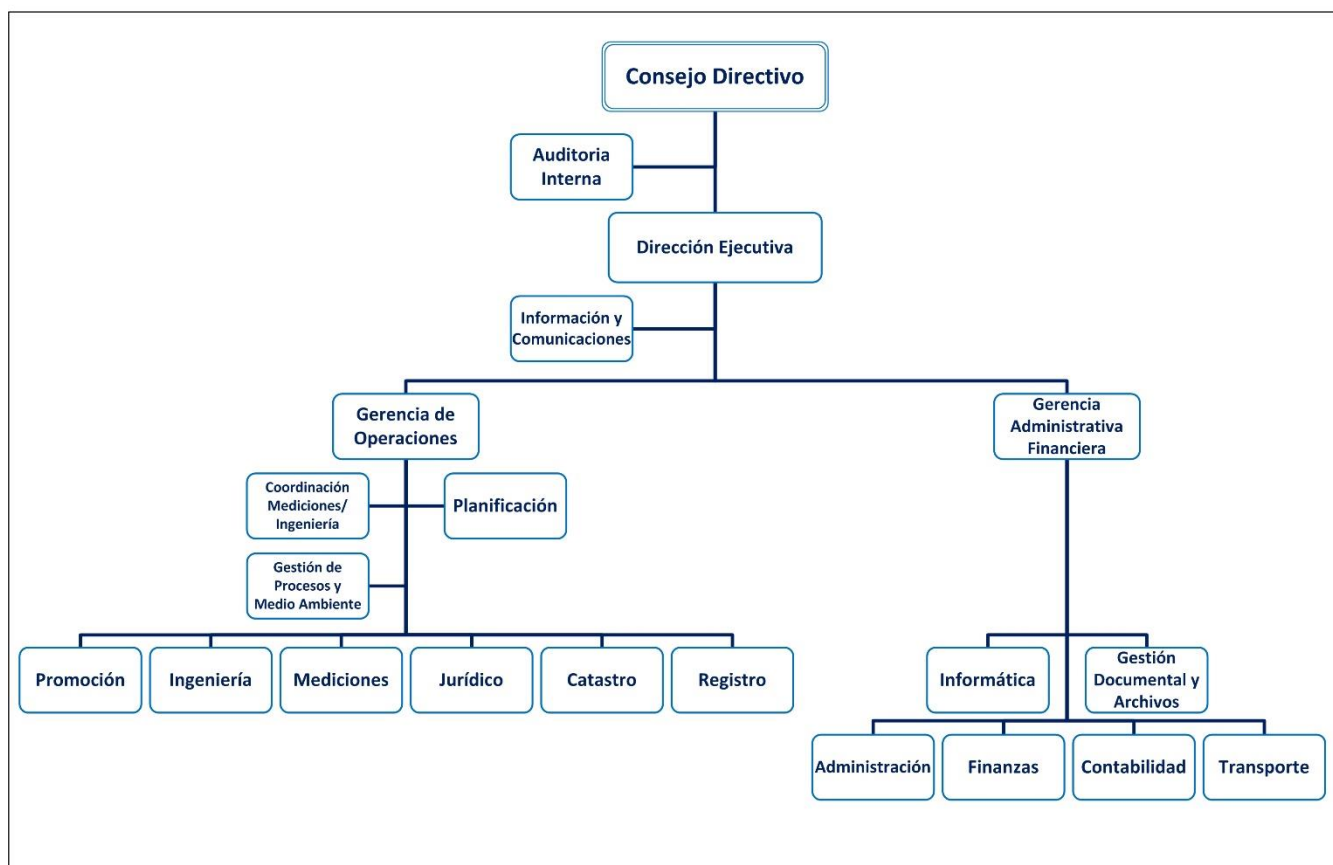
Consejo Directivo

Auditoria Interna

Dirección Ejecutiva

Información y Comunicaciones

Gerencia de Operaciones

Gerencia Administrativa Financiera

Coordinación Mediciones/ Ingeniería

Planificación

Gestión de Procesos y Medio Ambiente

Promoción

Ingeniería

Mediciones

Jurídico

Catastro

Registro

Informática

Gestión Documental y Archivos

Administración

Finanzas

Contabilidad

Transporte